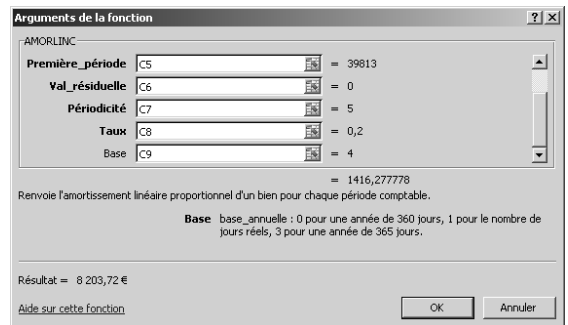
Arguments de la fonction
?
X

AMORLINC

| | | |
|---|---|---|
| **Première_période** | C5 | = 39813 |
| **Val_résiduelle** | C6 | = 0 |
| **Périodicité** | C7 | = 5 |
| **Taux** | C8 | = 0,2 |
| Base | C9 | = 4 |

= 1416,277778

Renvoie l'amortissement linéaire proportionnel d'un bien pour chaque période comptable.

**Base** base_annuelle : 0 pour une année de 360 jours, 1 pour le nombre de jours réels, 3 pour une année de 365 jours.

Résultat = 8 203,72 €

Aide sur cette fonction

OK

Annuler